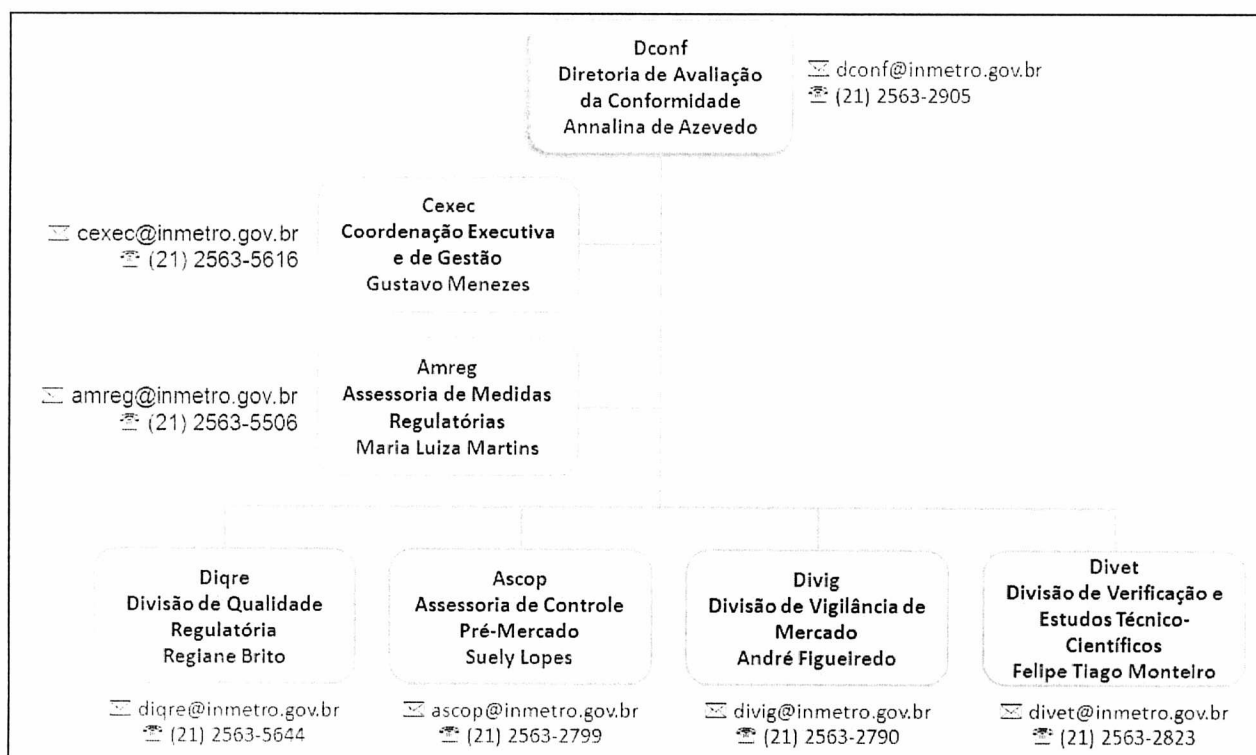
Dconf
Diretoria de Avaliação da Conformidade
Annalina de Azevedo

dconf@inmetro.gov.br
(21) 2563-2905

cexec@inmetro.gov.br
(21) 2563-5616

Cexec
Coordenação Executiva e de Gestão
Gustavo Menezes

amreg@inmetro.gov.br
(21) 2563-5506

Amreg
Assessoria de Medidas Regulatórias
Maria Luiza Martins

Diqre
Divisão de Qualidade Regulatória
Regiane Brito

diqre@inmetro.gov.br
(21) 2563-5644

Ascop
Assessoria de Controle Pré-Mercado
Suely Lopes

ascop@inmetro.gov.br
(21) 2563-2799

Divig
Divisão de Vigilância de Mercado
André Figueiredo

divig@inmetro.gov.br
(21) 2563-2790

Divet
Divisão de Verificação e Estudos Técnico-Científicos
Felipe Tiago Monteiro

divet@inmetro.gov.br
(21) 2563-2823